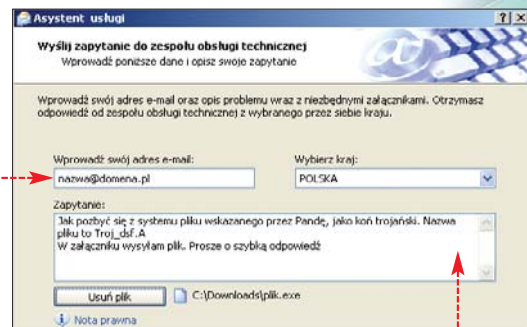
Asystent usługi
?|X

Wyślij zapytanie do zespołu obsługi technicznej
Wprowadź poniższe dane i opisz swoje zapytanie

Wprowadź swój adres e-mail oraz opis problemu wraz z niezbędnymi załącznikami. Otrzymasz odpowiedź od zespołu obsługi technicznej z wybranego przez siebie kraju.

Wprowadź swój adres e-mail:
nazwa@domena.pl

Wybierz kraj:
POLSKA

Zapytanie:
Jak pozbyć się z systemu pliku wskazanego przez Pandę, jako koń trojański. Nazwa pliku to Troj_dsf.A
W załączniku wysyłam plik. Prosze o szybką odpowiedź

Usuń plik
C:\Downloads\plik.exe

Nota prawna